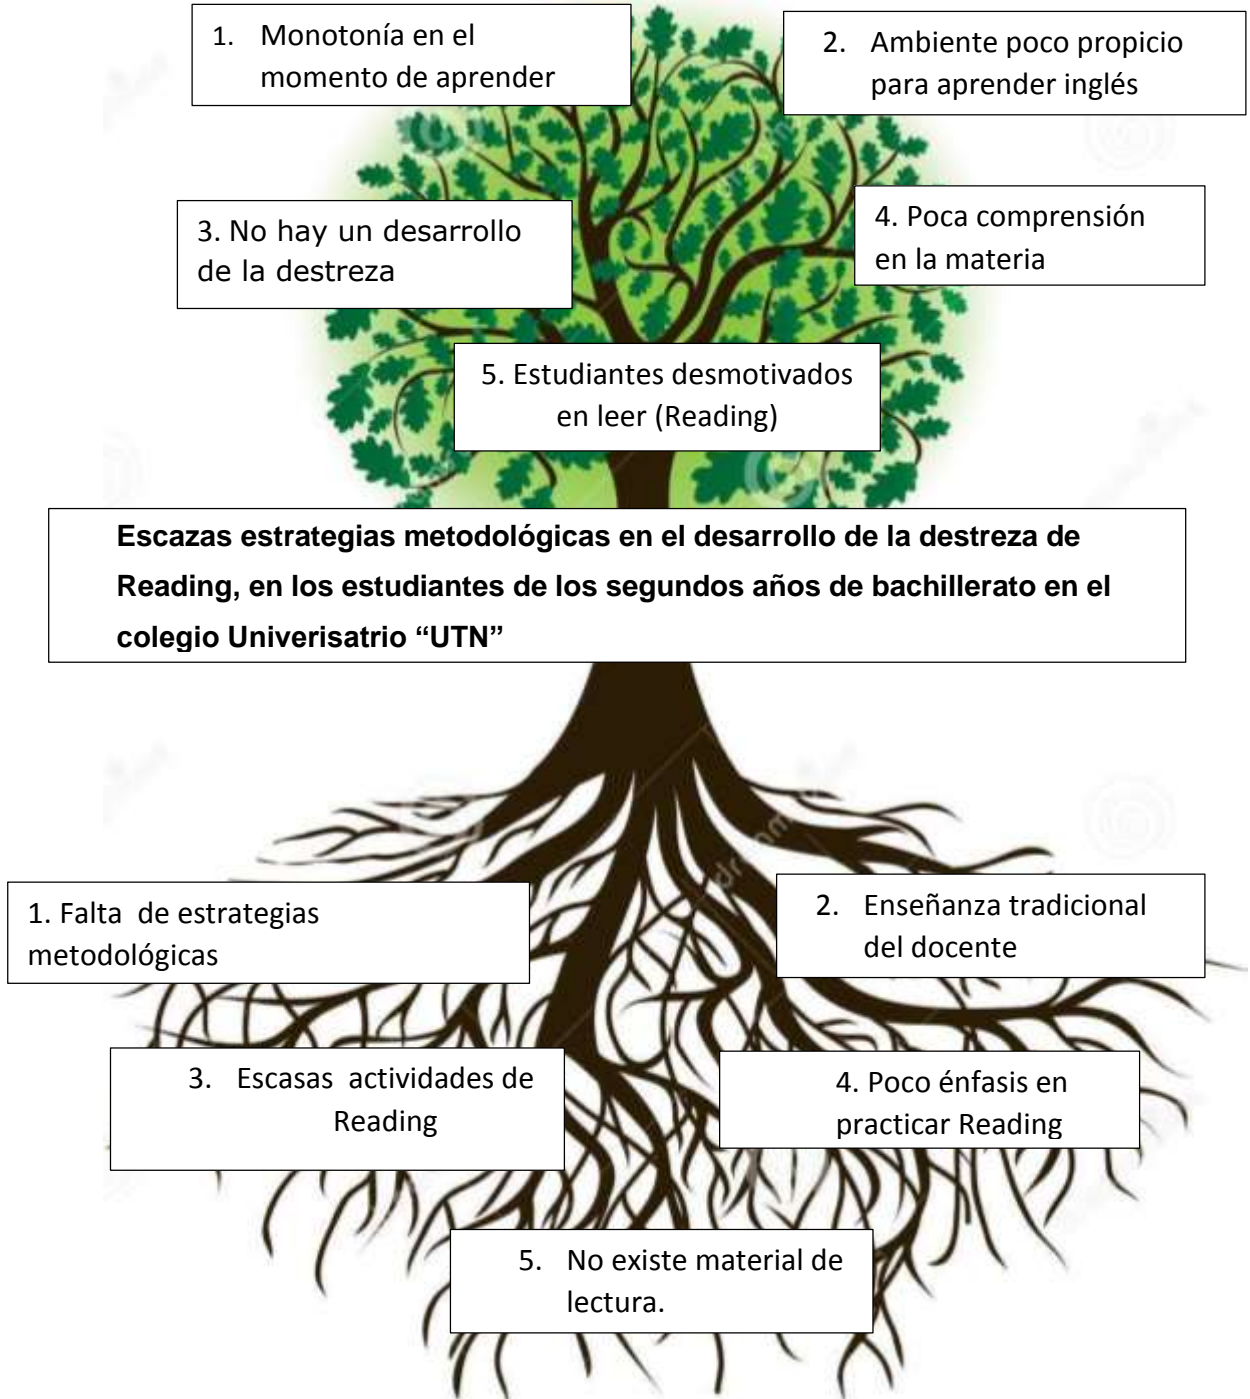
1. Monotonía en el momento de aprender

2. Ambiente poco propicio para aprender inglés

3. No hay un desarrollo de la destreza

4. Poca comprensión en la materia

5. Estudiantes desmotivados en leer (Reading)

Escazas estrategias metodológicas en el desarrollo de la destreza de Reading, en los estudiantes de los segundos años de bachillerato en el colegio Univerisatrio "UTN"

1. Falta de estrategias metodológicas

2. Enseñanza tradicional del docente

3. Escasas actividades de Reading

4. Poco énfasis en practicar Reading

5. No existe material de lectura.